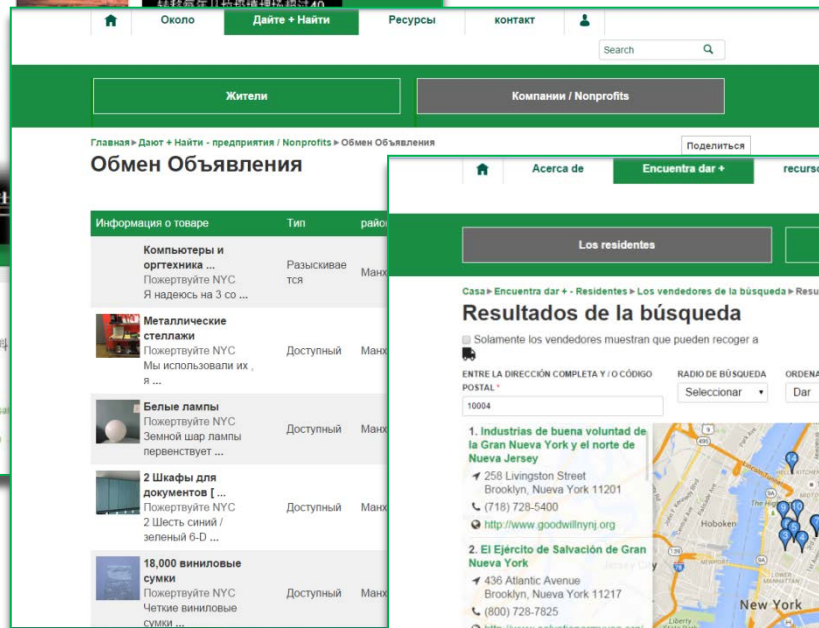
Около

Дайте + Найти

Ресурсы

контакт

Search

Жители

Компании / Nonprofits

Главная ▸ Дают + Найти - предприятия / Nonprofits ▸ Обмен Объявления

Поделиться

Обмен Объявления

| Информация о товаре | Тип | райо |
|---|---|---|
| Компьютеры и оргтехника ... Пожертвуйте NYC Я надеюсь на 3 со ... | Разыскивается | Манх |
| Металлические стеллажи Пожертвуйте NYC Мы использовали их , я ... | Доступный | Манх |
| Белые лампы Пожертвуйте NYC Земной шар лампы первенствует ... | Доступный | Манх |
| 2 Шкафы для документов [ ... Пожертвуйте NYC 2 Шесть синий / зеленый 6-D ... | Доступный | Манх |
| 18,000 виниловые сумки Пожертвуйте NYC Четкие виниловые сумки ... | Доступный | Манх |

Acerca de

Encuentra dar +

recurso

Los residentes

Casa ▸ Encuentra dar + - Residentes ▸ Los vendedores de la búsqueda ▸ Resu

Resultados de la búsqueda

Solamente los vendedores muestran que pueden recoger a

ENTRE LA DIRECCIÓN COMPLETA Y / O CÓDIGO POSTAL *

10004

RADIO DE BÚSQUEDA

Seleccionar

ORDENA

Dar

1. Industrias de buena voluntad de la Gran Nueva York y el norte de Nueva Jersey
258 Livingston Street
Brooklyn, Nueva York 11201
(718) 728-5400
http://www.goodwillnynj.org

2. El Ejército de Salvación de Gran Nueva York
436 Atlantic Avenue
Brooklyn, Nueva York 11217
(800) 728-7825

Hoboken
New York